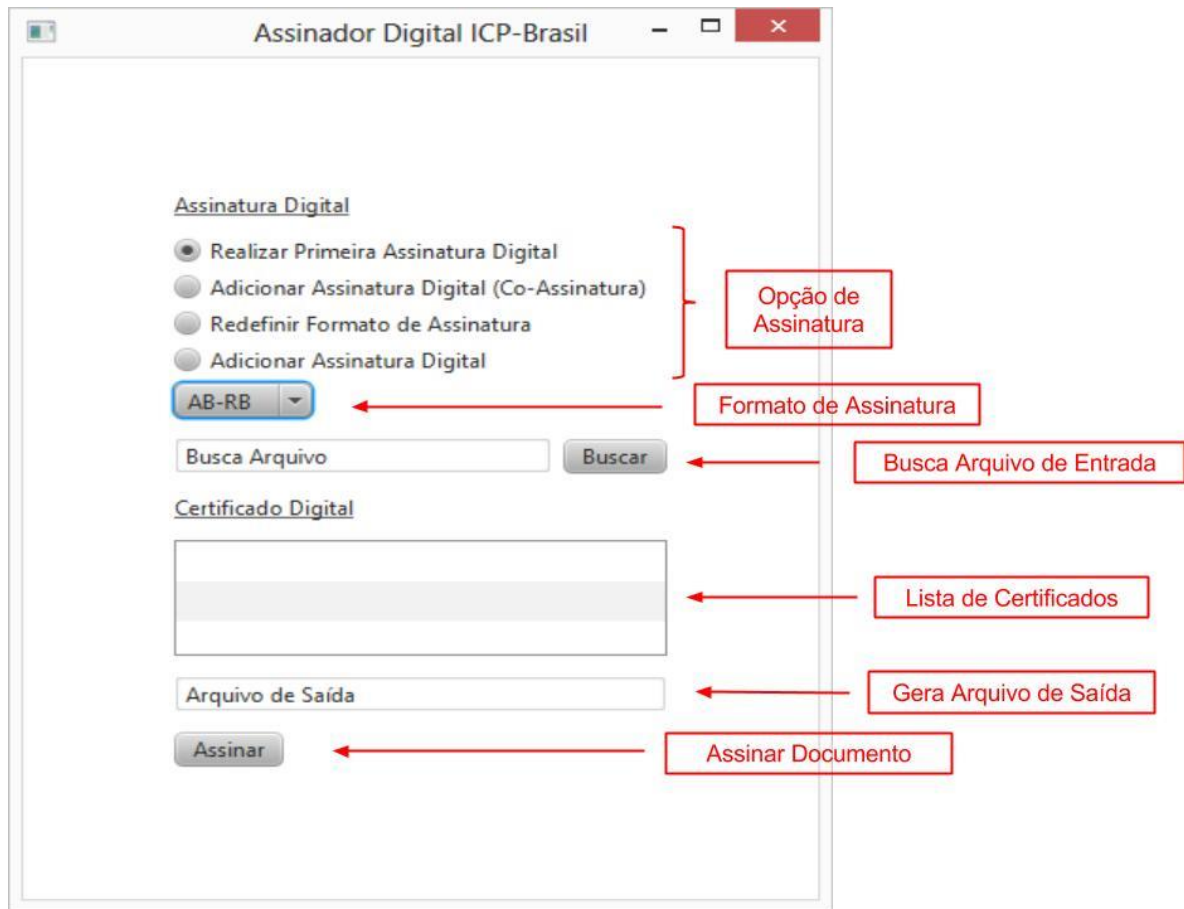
Assinador Digital ICP-Brasil

Assinatura Digital

Realizar Primeira Assinatura Digital

Adicionar Assinatura Digital (Co-Assinatura)

Redefinir Formato de Assinatura

Adicionar Assinatura Digital

Opção de Assinatura

AB-RB

Formato de Assinatura

Busca Arquivo

Buscar

Busca Arquivo de Entrada

Certificado Digital

Lista de Certificados

Arquivo de Saída

Gera Arquivo de Saída

Assinar

Assinar Documento